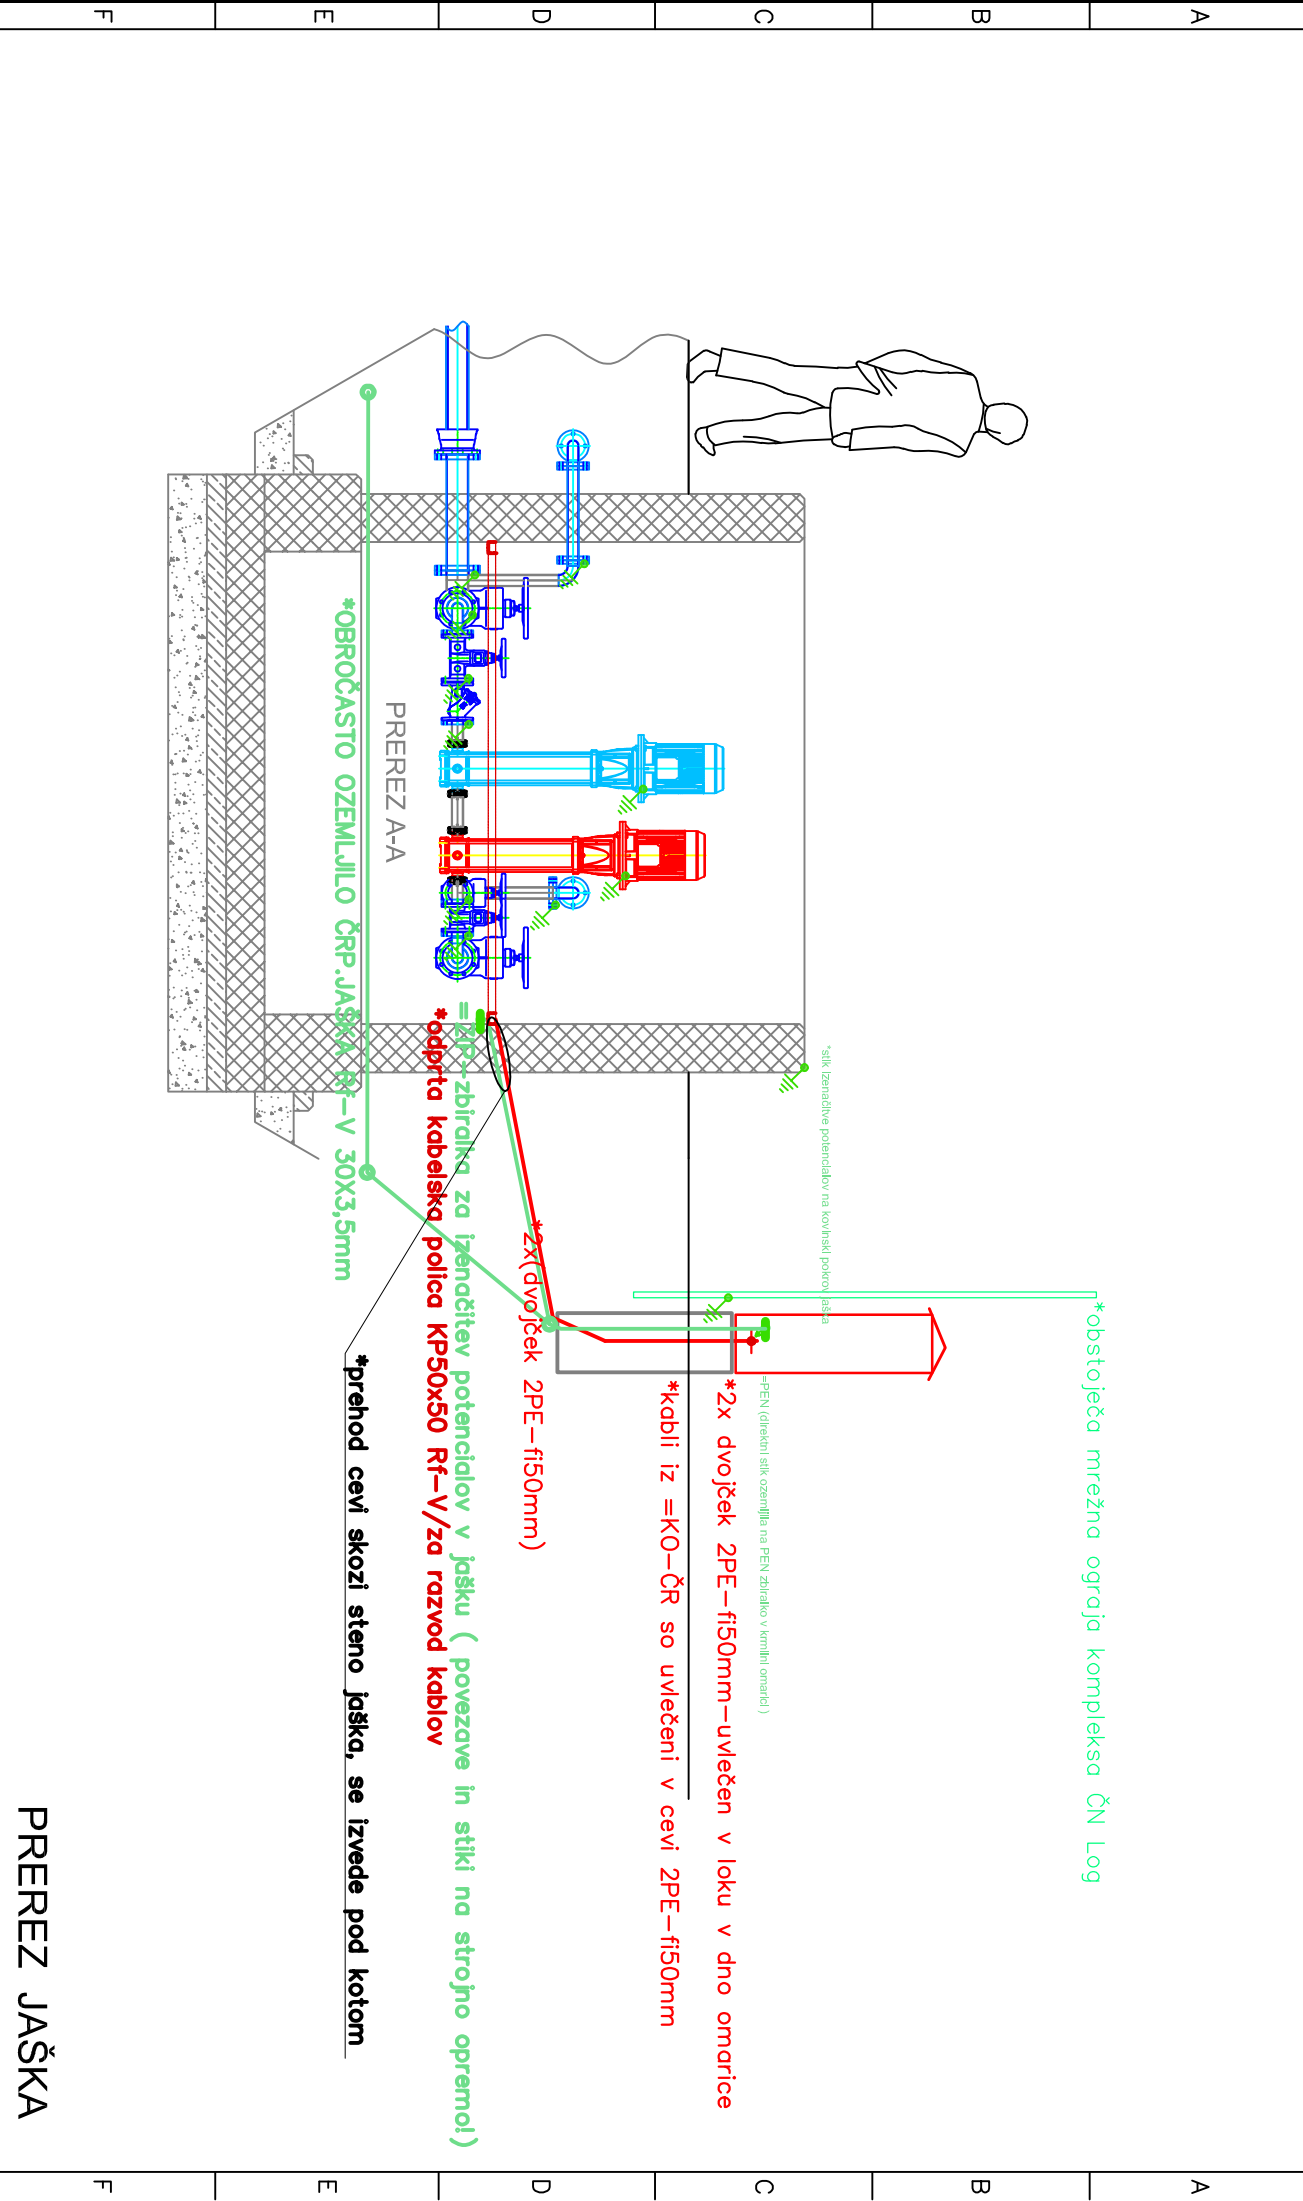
F E D C B A

PREREZ A-A

*OBROČASTO OZEMLJILO ČRP.JAŠKA Rf-V 30X3,5mm

=ZP-zbiralka za izenačitev potencialov v jašku ( povezave in stiki na strojno opremo!)

*odprta kabelska polica KP50x50 Rf-V/za razvod kablov

*2x(dvojček 2PE-fi50mm)

*stik izenačitve potencialov na kovinski pokrov jaška

*obstoječa mrežna ograja kompleksa ČN Log

=PEN (direktni stik ozemljila na PEN zbiralko v kmilni omarici )

*2x dvojček 2PE-fi50mm-uvlečen v loku v dno omarice

*kabli iz =KO-ČR so uvlečeni v cevi 2PE-fi50mm

*prehod cevi skozi steno jaška, se izvede pod kotom

PREREZ JAŠKA

F E D C B A